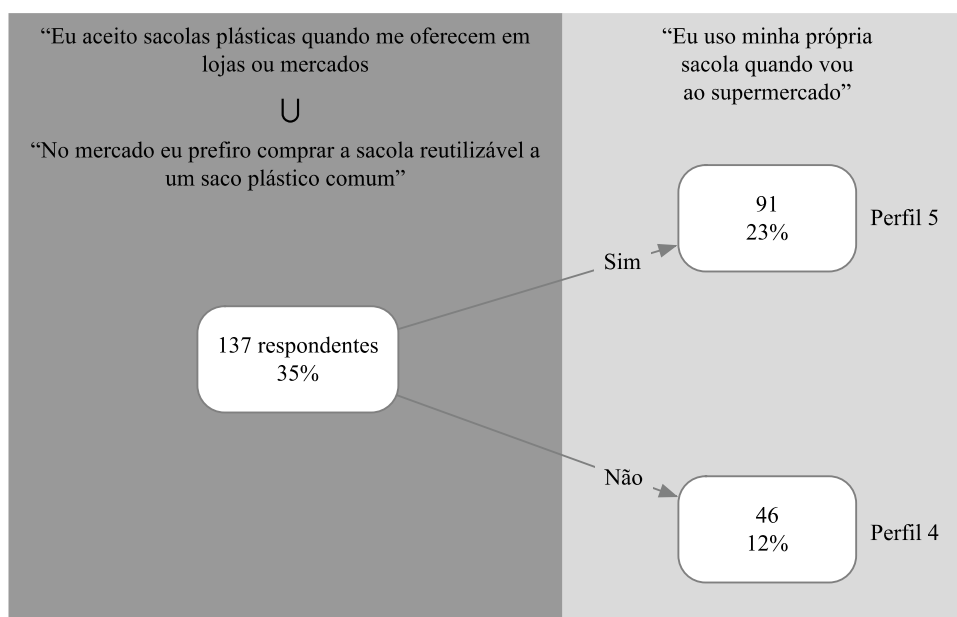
“Eu aceito sacolas plásticas quando me oferecem em lojas ou mercados

$\cup$

“No mercado eu prefiro comprar a sacola reutilizável a um saco plástico comum”

“Eu uso minha própria sacola quando vou ao supermercado”

137 respondentes
35%

Sim

91
23%

Perfil 5

Não

46
12%

Perfil 4